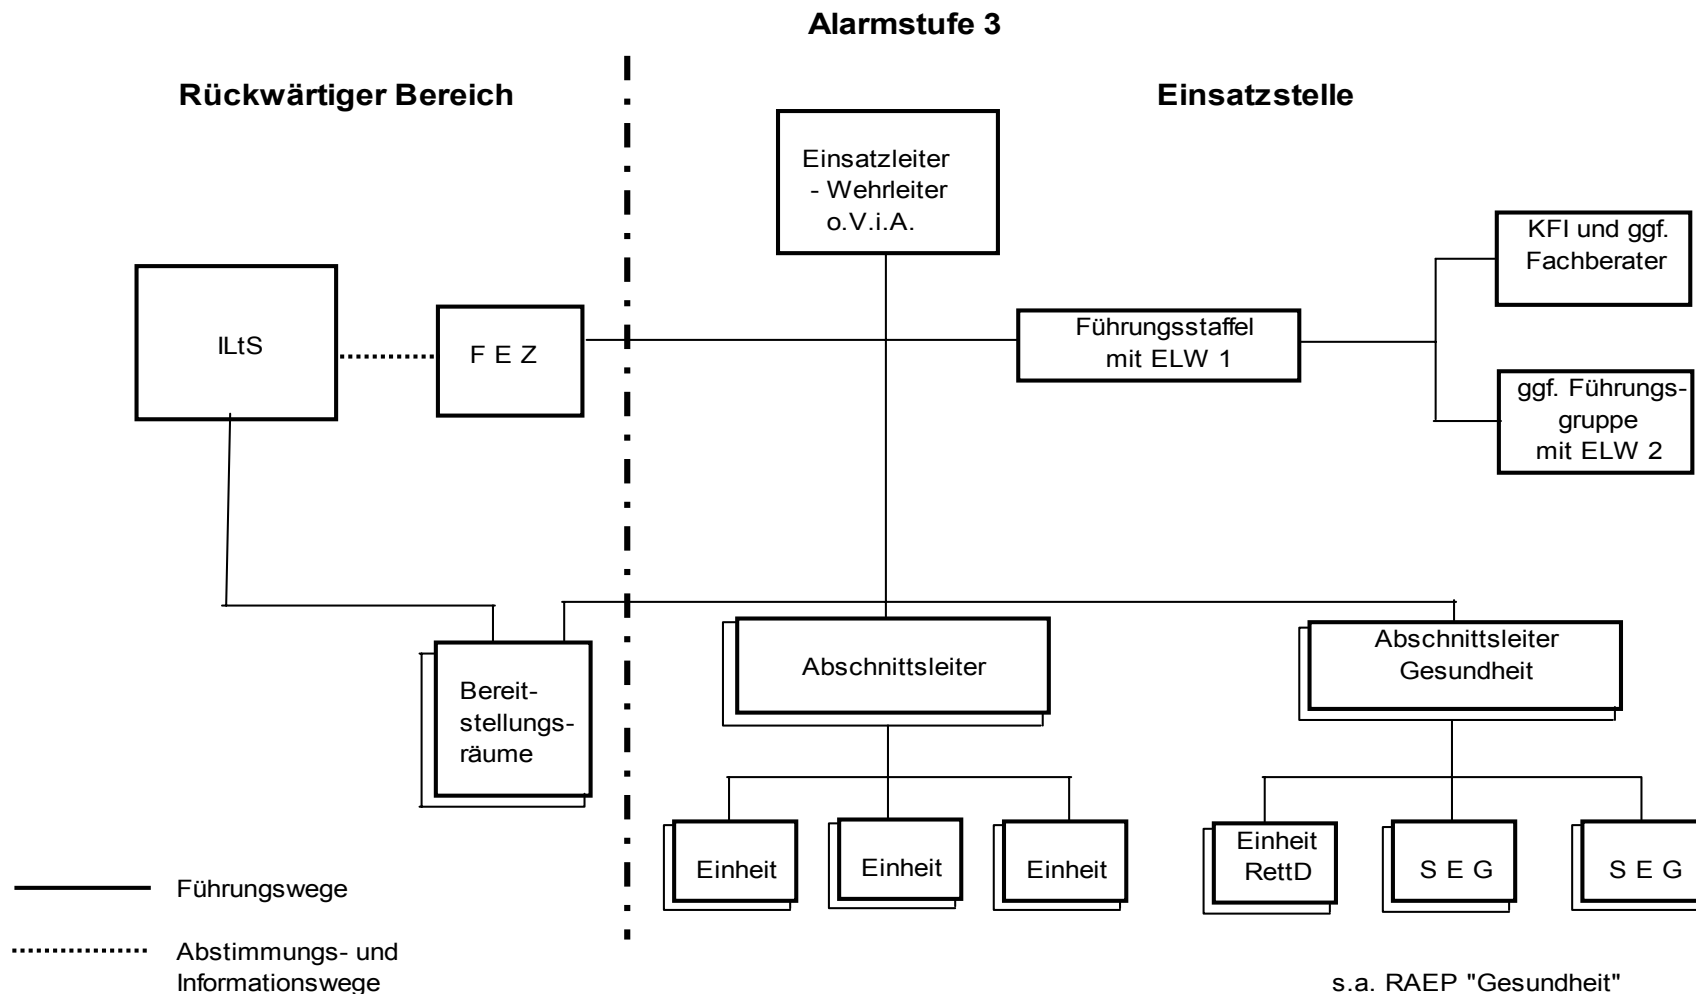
Alarmstufe 3

Rückwärtiger Bereich

Einsatzstelle

Einsatzleiter
- Wehrleiter
o.V.i.A.

KFI und ggf.
Fachberater

ILtS

F E Z

Führungsstaffel
mit ELW 1

ggf. Führungsgruppe
mit ELW 2

Bereitstellungsräume

Abschnittsleiter

Abschnittsleiter
Gesundheit

Einheit

Einheit

Einheit

Einheit
RettD

S E G

S E G

Führungswege

Abstimmungs- und Informationswege

s.a. RAEP "Gesundheit"